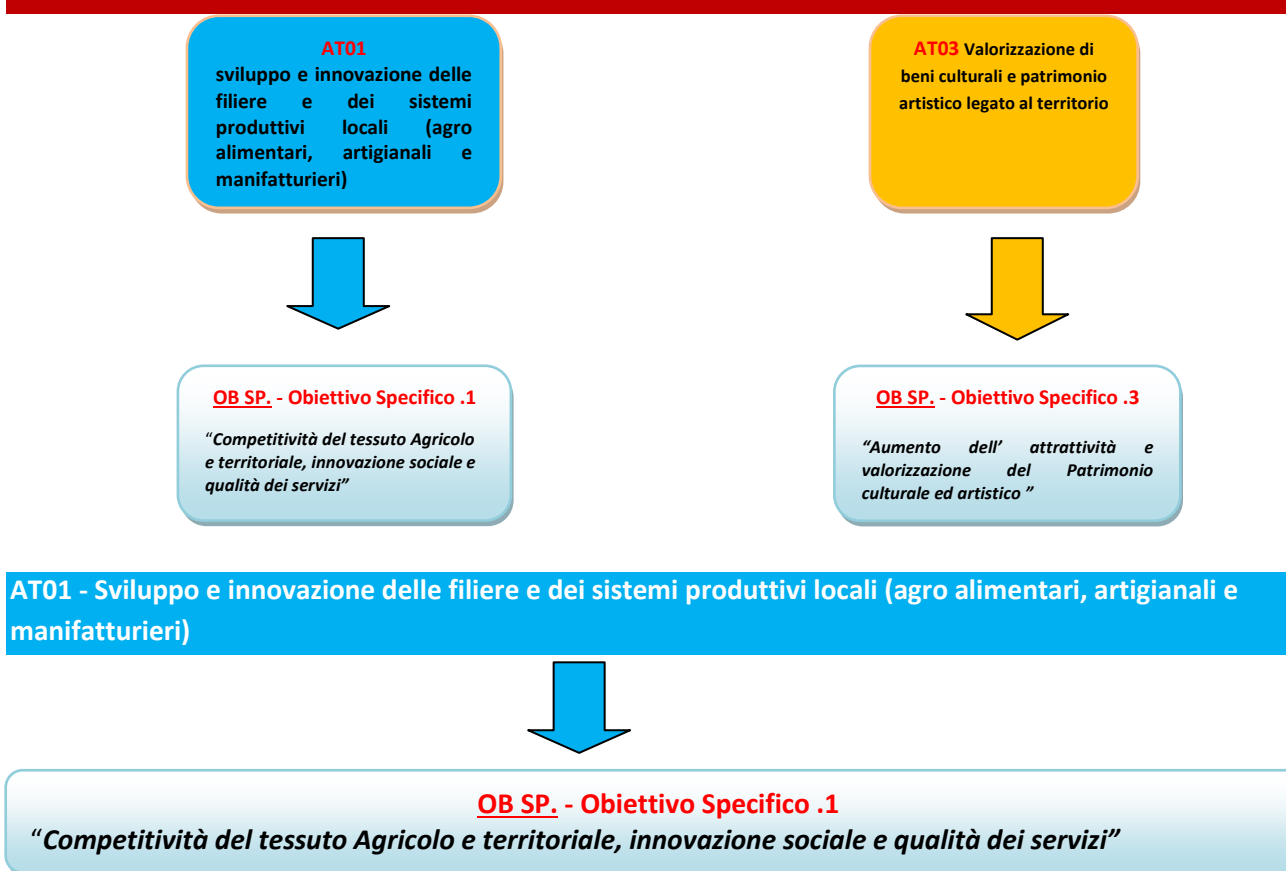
AT01
sviluppo e innovazione delle filiere e dei sistemi produttivi locali (agro alimentari, artigianali e manifatturieri)

AT03 Valorizzazione di beni culturali e patrimonio artistico legato al territorio

OB SP. - Obiettivo Specifico .1
"Competitività del tessuto Agricolo e territoriale, innovazione sociale e qualità dei servizi"

OB SP. - Obiettivo Specifico .3
"Aumento dell' attrattività e valorizzazione del Patrimonio culturale ed artistico "

AT01 - Sviluppo e innovazione delle filiere e dei sistemi produttivi locali (agro alimentari, artigianali e manifatturieri)

OB SP. - Obiettivo Specifico .1
"Competitività del tessuto Agricolo e territoriale, innovazione sociale e qualità dei servizi"